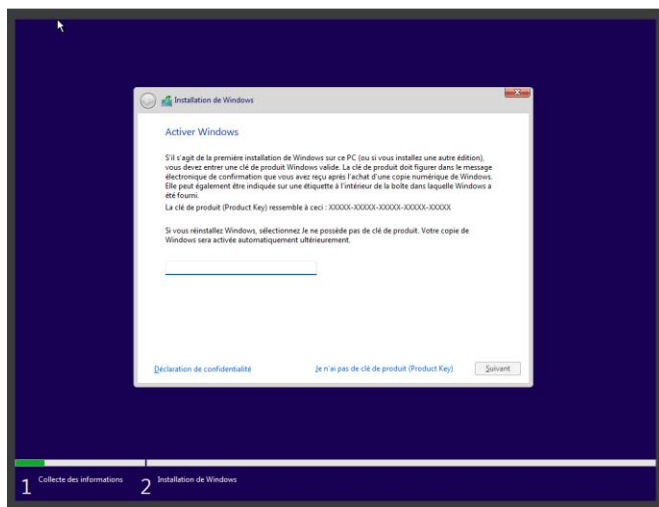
Installation de Windows

Activer Windows

S'il s'agit de la première installation de Windows sur ce PC (ou si vous installez une autre édition), vous devez entrer une clé de produit Windows valide. La clé de produit doit figurer dans le message électronique de confirmation que vous avez reçu après l'achat d'une copie numérique de Windows. Elle peut également être indiquée sur une étiquette à l'intérieur de la boîte dans laquelle Windows a été fourni.

La clé de produit (Product Key) ressemble à ceci : XXXXX-XXXXX-XXXXX-XXXXX-XXXXX

Si vous réinstallez Windows, sélectionnez Je ne possède pas de clé de produit. Votre copie de Windows sera activée automatiquement ultérieurement.

Déclaration de confidentialité

Je n'ai pas de clé de produit (Product Key)

Suivant

1 Collecte des informations

2 Installation de Windows